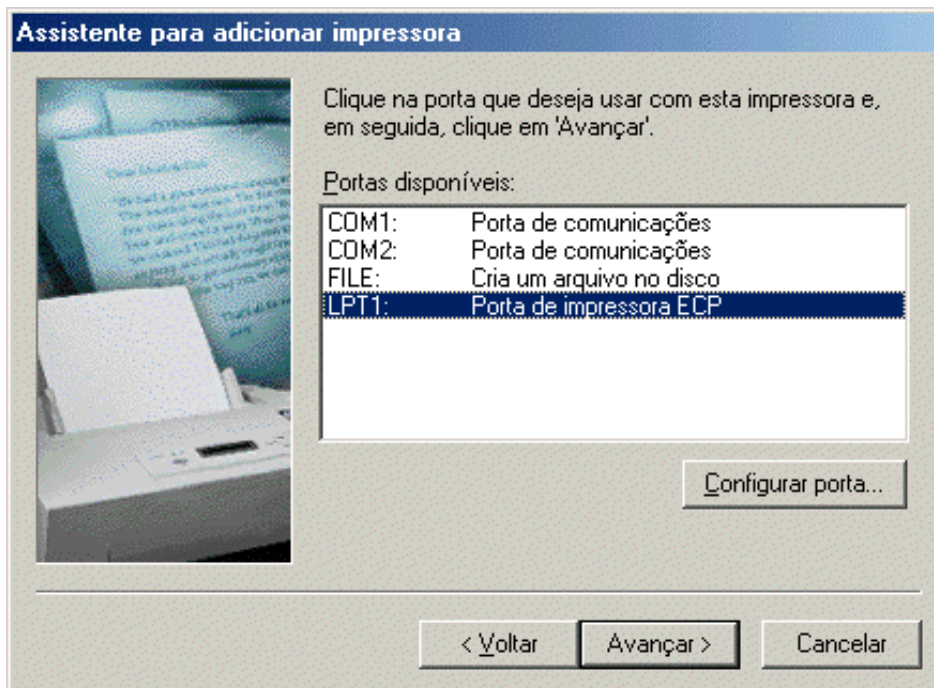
Assistente para adicionar impressora

Clique na porta que deseja usar com esta impressora e, em seguida, clique em 'Avançar'.

Portas disponíveis:

| | |
|---|---|
| COM1: | Porta de comunicações |
| COM2: | Porta de comunicações |
| FILE: | Cria um arquivo no disco |
| LPT1: | Porta de impressora ECP |

Configurar porta...

< Voltar
Avançar >
Cancelar